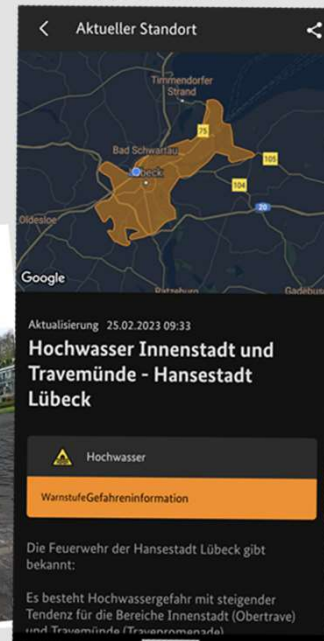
Aktueller Standort

Timmendorfer Strand
Bad Schwartau
Lübeck
Oldesloe
Ratzeburg
Gadebus
75
105
104
20
Google

Aktualisierung 25.02.2023 09:33

Hochwasser Innenstadt und Travemünde - Hansestadt Lübeck

Hochwasser

Warnstufe Gefahreninformation

Die Feuerwehr der Hansestadt Lübeck gibt bekannt:

Es besteht Hochwassergefahr mit steigender Tendenz für die Bereiche Innenstadt (Obertrave) und Travemünde (Travepromenade)